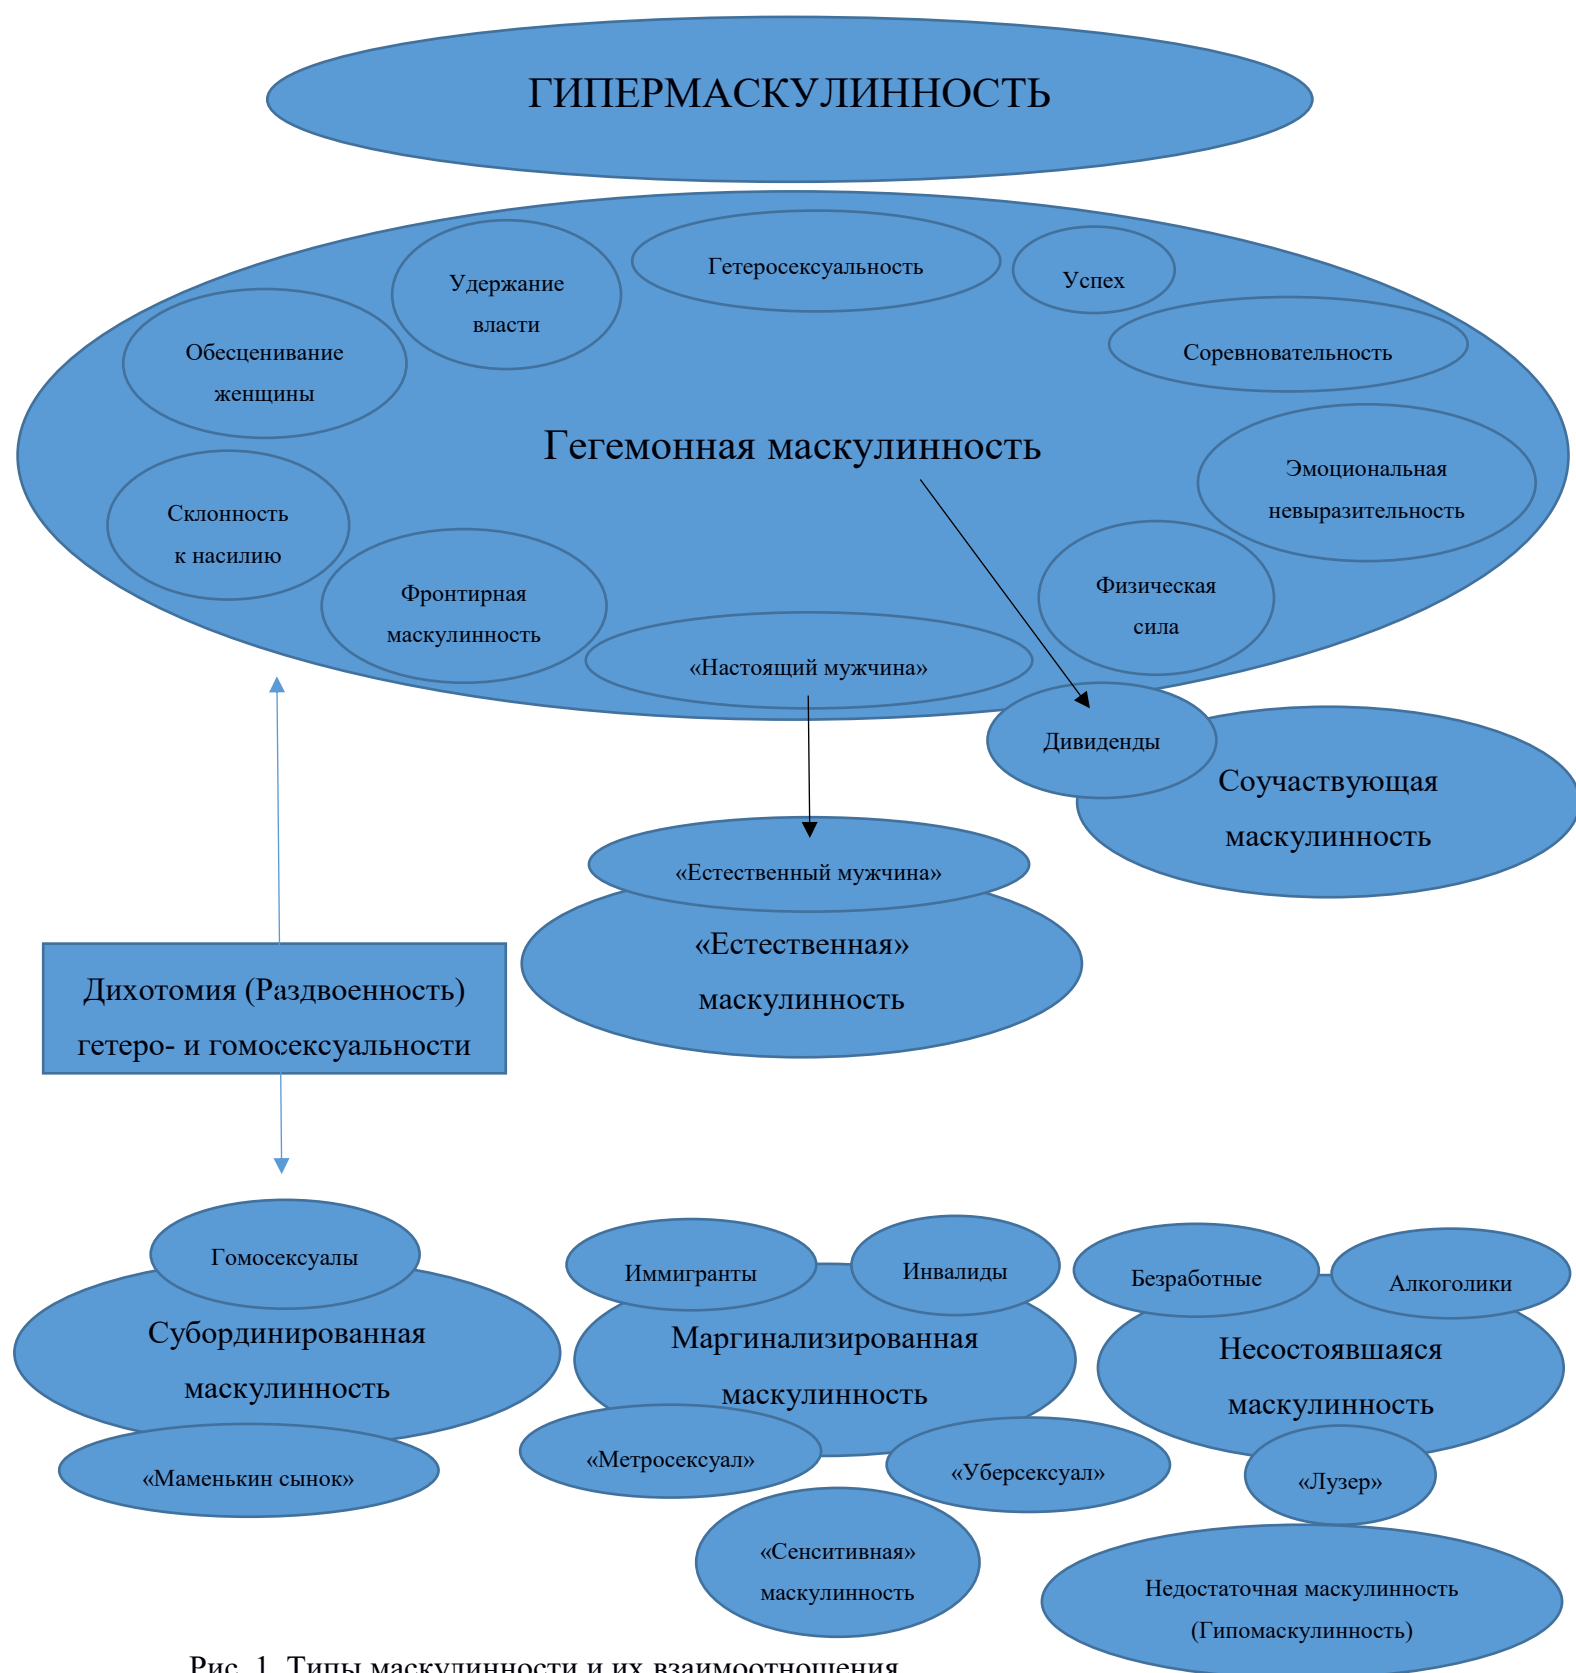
ГИПЕРМАСКУЛИННОСТЬ

Удержание власти

Гетеросексуальность

Успех

Обесценивание женщины

Соревновательность

Гегемонная маскулинность

Эмоциональная невыразительность

Склонность к насилию

Физическая сила

Фронтирная маскулинность

«Настоящий мужчина»

Дивиденды

Соучаствующая маскулинность

«Естественный мужчина»

«Естественная» маскулинность

Дихотомия (Раздвоенность) гетеро- и гомосексуальности

Гомосексуалы

Субординированная маскулинность

«Маменькин сынок»

Иммигранты

Инвалиды

Маргинализированная маскулинность

«Метросексуал»

«Уберсексуал»

«Сенситивная» маскулинность

Безработные

Алкоголики

Несостоявшаяся маскулинность

«Лузер»

Недостаточная маскулинность (Гипомаскулинность)

Рис. 1. Типы маскулинности и их взаимоотношения